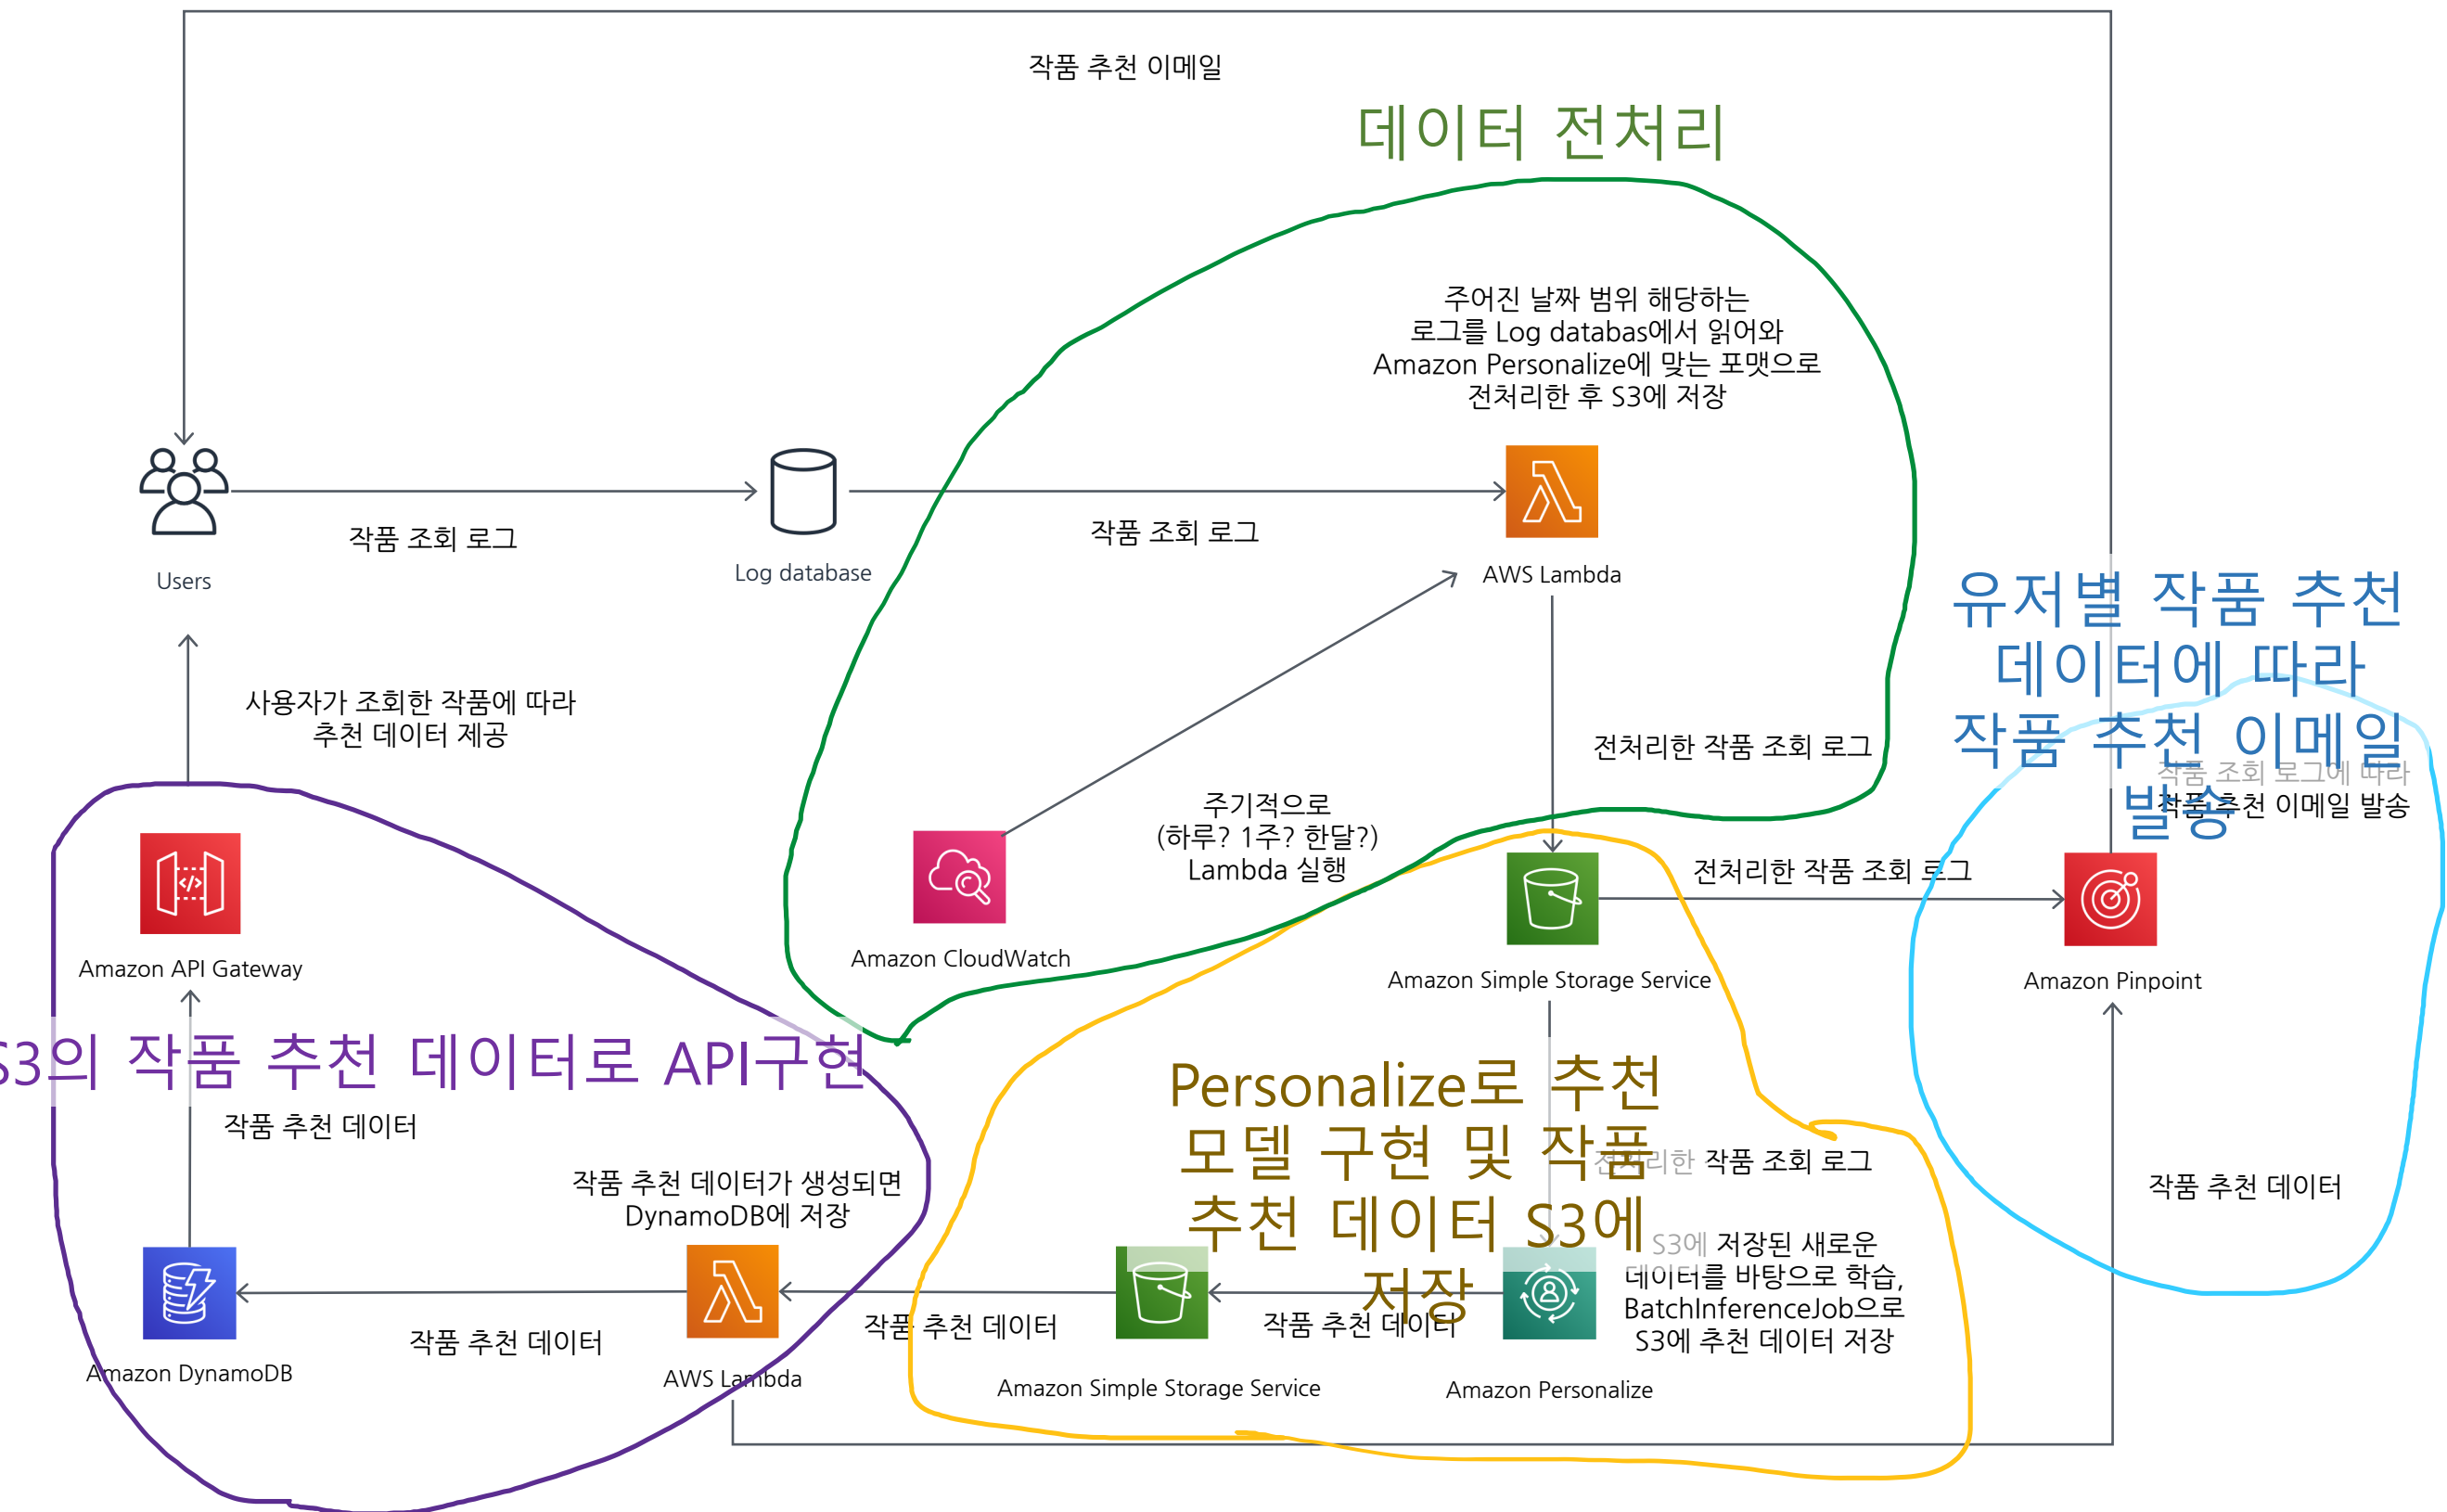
작품 추천 이메일

데이터 전처리

주어진 날짜 범위 해당하는 로그를 Log databas에서 읽어와 Amazon Personalize에 맞는 포맷으로 전처리한 후 S3에 저장

Users

작품 조회 로그

Log database

작품 조회 로그

AWS Lambda

유저별 작품 추천 데이터에 따라 작품 추천 이메일 발송

사용자가 조회한 작품에 따라 추천 데이터 제공

전처리한 작품 조회 로그

작품 조회 로그에 따라 작품추천 이메일 발송

주기적으로 (하루? 1주? 한달?) Lambda 실행

Amazon API Gateway

Amazon CloudWatch

전처리한 작품 조회 로그

Amazon Simple Storage Service

Amazon Pinpoint

S3의 작품 추천 데이터로 API구현

작품 추천 데이터

Personalize로 추천 모델 구현 및 작품 추천 데이터 S3에 저장

전처리한 작품 조회 로그

작품 추천 데이터

작품 추천 데이터가 생성되면 DynamoDB에 저장

S3에 저장된 새로운 데이터를 바탕으로 학습, BatchInferenceJob으로 S3에 추천 데이터 저장

작품 추천 데이터

작품 추천 데이터

작품 추천 데이터

Amazon DynamoDB

AWS Lambda

Amazon Simple Storage Service

Amazon Personalize